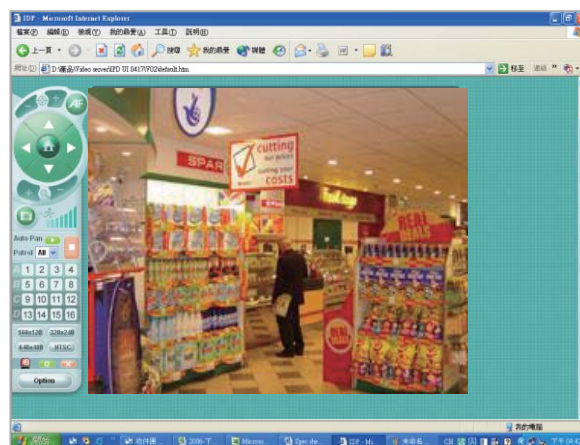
IDF - Microsoft Internet Explorer

檔案(F) 編輯(E) 檢視(V) 我的最愛(A) 工具(T) 說明(H)

上一頁 搜尋 我的最愛 媒體

網址(D) D:\產品\Video server\IPD UI 0417\FOZ\default.htm 移至 連結

AF

Auto Pan

Patrol All

1 2 3 4
5 6 7 8
9 10 11 12
13 14 15 16

160x120 320x240
640x480 HTTC

Option

SPAR

cutting our prices
cutting your costs

REAL DEALS

我的電腦

開始 2006-T Micros Spec she IDF - Mi 未命名 CN 下午 04:5